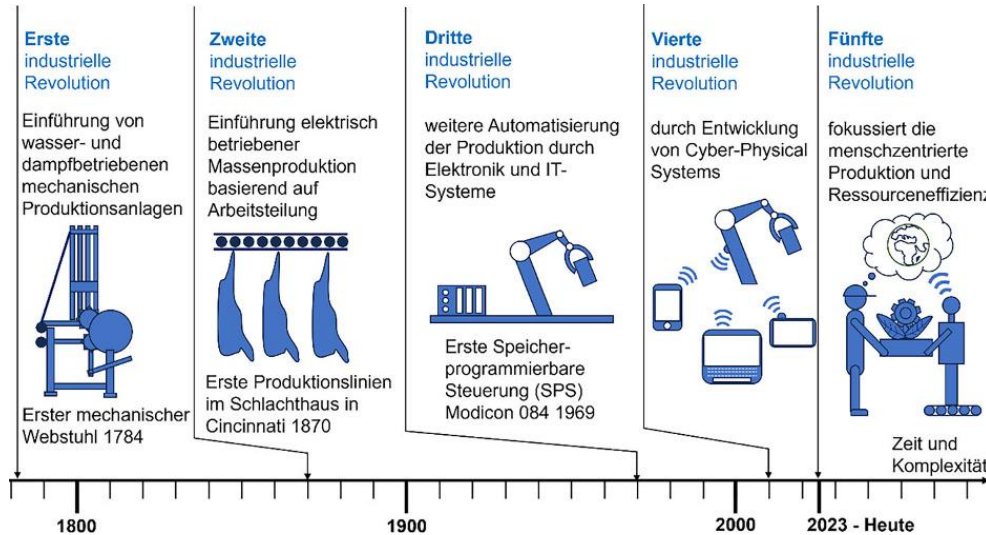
**Erste** industrielle Revolution

Einführung von wasser- und dampfbetriebenen mechanischen Produktionsanlagen

Erster mechanischer Webstuhl 1784

**Zweite** industrielle Revolution

Einführung elektrisch betriebener Massenproduktion basierend auf Arbeitsteilung

Erste Produktionslinien im Schlachthaus in Cincinnati 1870

**Dritte** industrielle Revolution

weitere Automatisierung der Produktion durch Elektronik und IT-Systeme

Erste Speicherprogrammierbare Steuerung (SPS) Modicon 084 1969

**Vierte** industrielle Revolution

durch Entwicklung von Cyber-Physical Systems

**Fünfte** industrielle Revolution

fokussiert die menschzentrierte Produktion und Ressourceneffizienz

Zeit und Komplexität

1800

1900

2000

2023 - Heute